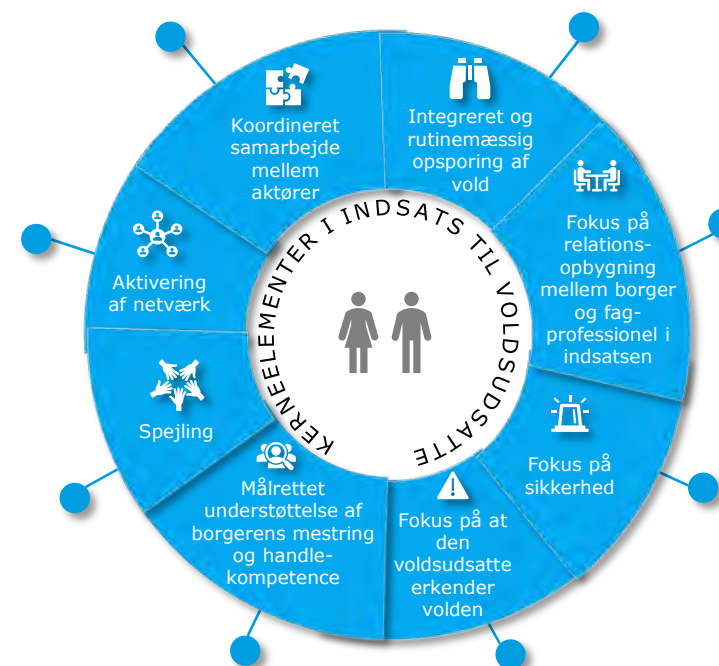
KERNEELEMENTER I INDSATS TIL VOLDSUDSATTE

Koordineret samarbejde mellem aktører

Integreret og rutinemæssig opsporing af vold

Fokus på relationsopbygning mellem borger og fagprofessionel i indsatsen

Fokus på sikkerhed

Fokus på at den voldsudsatte erkender volden

Målrettet understøttelse af borgerens mestring og handlekompetence

Spejling

Aktivering af netværk